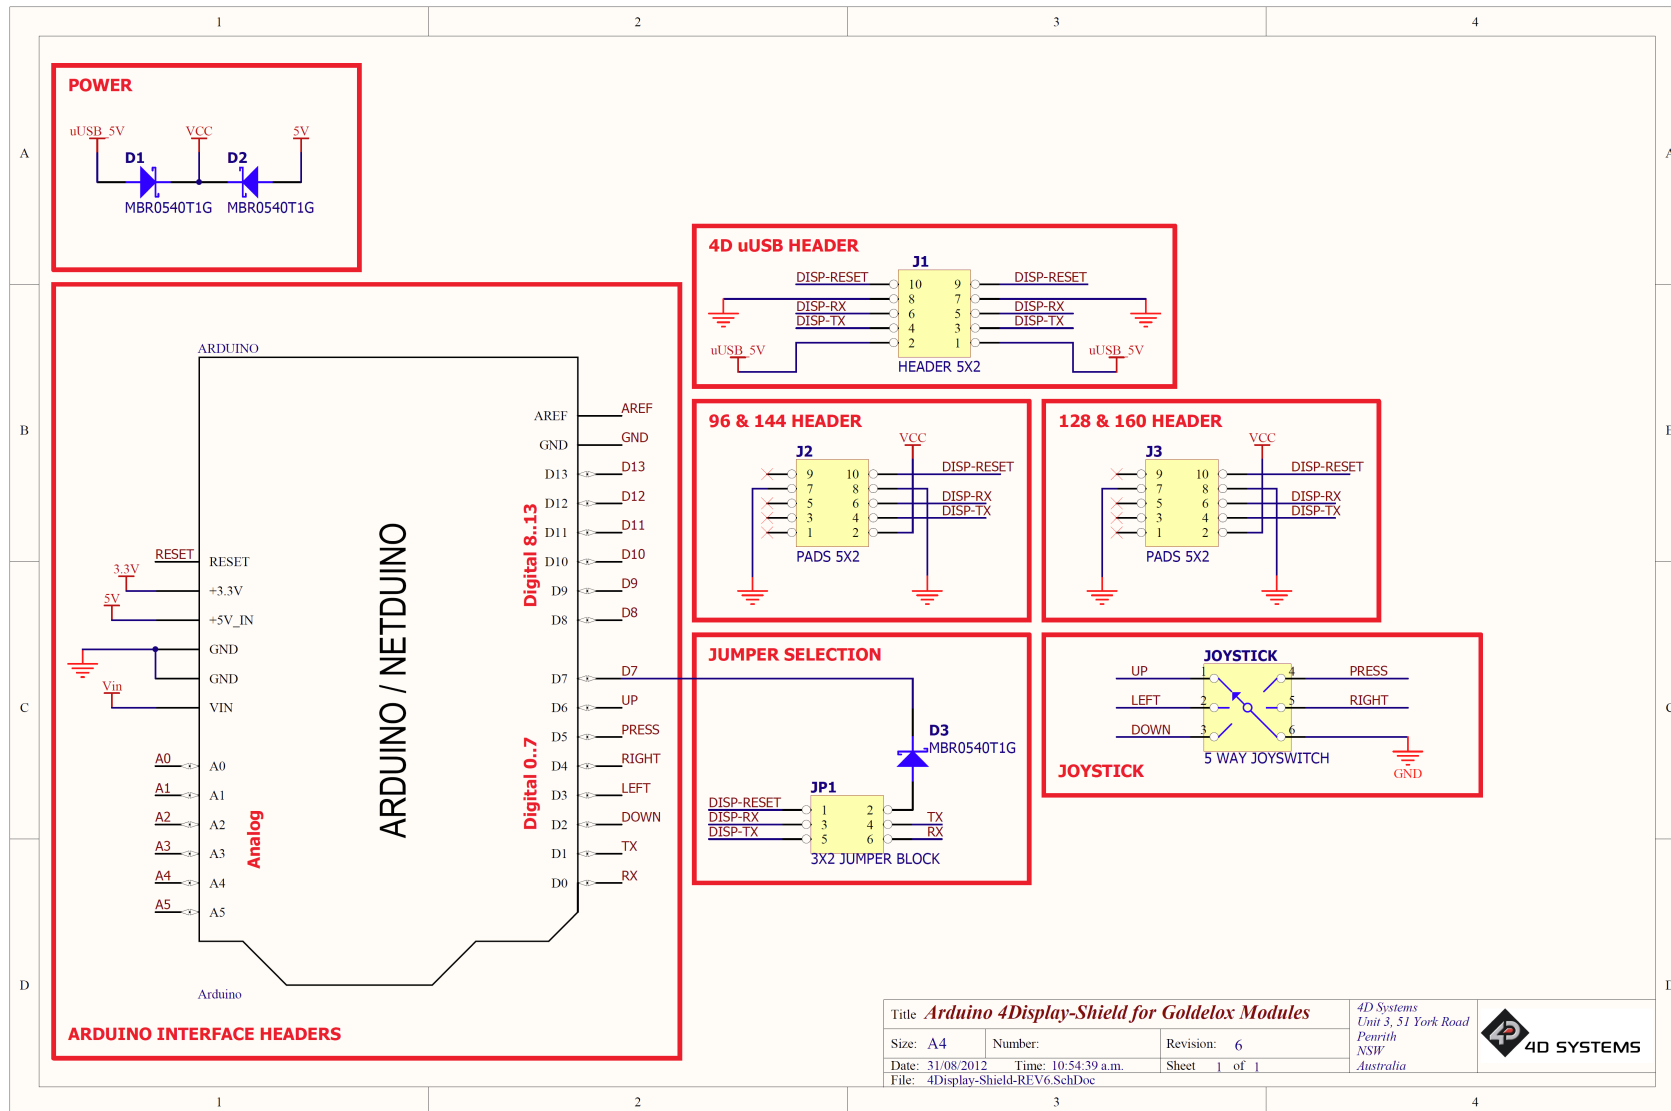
1 2 3 4

A

B

C

D

POWER

uUSB_5V VCC 5V

D1 D2

MBR0540T1G MBR0540T1G

4D uUSB HEADER

J1

DISP-RESET 10 9 DISP-RESET
DISP-RX 8 7 DISP-RX
DISP-TX 6 5 DISP-TX
4 3
uUSB_5V 2 1 uUSB_5V

HEADER 5X2

96 & 144 HEADER

VCC

J2

9 10 DISP-RESET
7 8
5 6 DISP-RX
3 4 DISP-TX
1 2

PADS 5X2

128 & 160 HEADER

VCC

J3

9 10 DISP-RESET
7 8
5 6 DISP-RX
3 4 DISP-TX
1 2

PADS 5X2

ARDUINO

AREF AREF
GND GND
D13 D13
D12 D12
D11 D11
D10 D10
D9 D9
D8 D8
D7 D7
D6 UP
D5 PRESS
D4 RIGHT
D3 LEFT
D2 DOWN
D1 TX
D0 RX

Digital 8..13

Digital 0..7

ARDUINO / NETDUINO

RESET RESET
3.3V +3.3V
5V +5V_IN
GND
GND
Vin VIN

A0 A0
A1 A1
A2 A2
A3 A3
A4 A4
A5 A5

Analog

Arduino

ARDUINO INTERFACE HEADERS

JUMPER SELECTION

D3
MBR0540T1G

JP1

DISP-RESET 1 2
DISP-RX 3 4 TX
DISP-TX 5 6 RX

3X2 JUMPER BLOCK

JOYSTICK

UP 1 4 PRESS
LEFT 2 5 RIGHT
DOWN 3 6

5 WAY JOYSWITCH

GND

JOYSTICK

Title Arduino 4Display-Shield for Goldelox Modules

Size: A4 Number: Revision: 6

Date: 31/08/2012 Time: 10:54:39 a.m. Sheet 1 of 1

File: 4Display-Shield-REV6.SchDoc

4D Systems
Unit 3, 51 York Road
Penrith
NSW
Australia

4D SYSTEMS

1 2 3 4